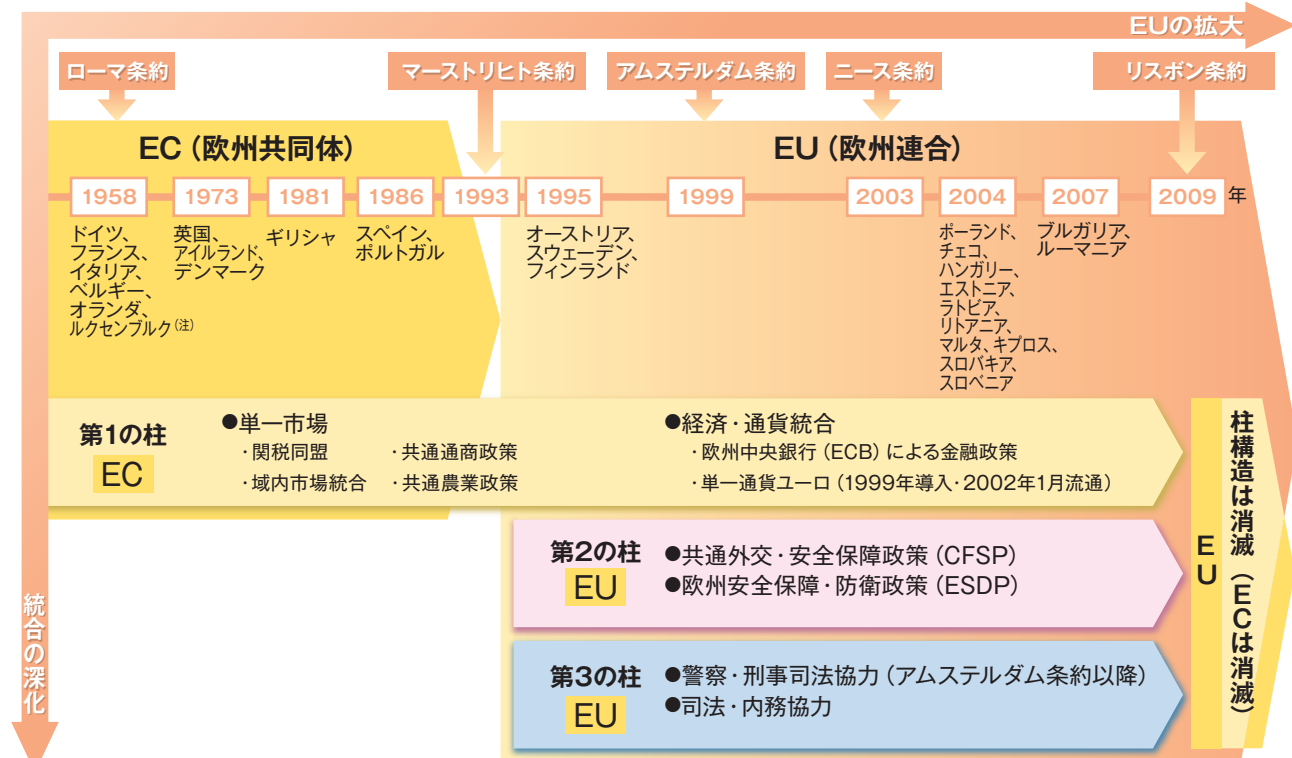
EUの拡大

ローマ条約

マーストリヒト条約

アムステルダム条約

ニース条約

リスボン条約

EC（欧州共同体）

EU（欧州連合）

1958
ドイツ、
フランス、
イタリア、
ベルギー、
オランダ、
ルクセンブルク(注)

1973
英国、
アイルランド、
デンマーク

1981
ギリシャ

1986
スペイン、
ポルトガル

1993

1995
オーストリア、
スウェーデン、
フィンランド

1999

2003

2004
ポーランド、
チェコ、
ハンガリー、
エストニア、
ラトビア、
リトアニア、
マルタ、キプロス、
スロバキア、
スロベニア

2007
ブルガリア、
ルーマニア

2009 年

第1の柱
EC

●単一市場
・関税同盟
・共通通商政策
・域内市場統合
・共通農業政策

●経済・通貨統合
・欧州中央銀行（ECB）による金融政策
・単一通貨ユーロ（1999年導入・2002年1月流通）

第2の柱
EU

●共通外交・安全保障政策（CFSP）
●欧州安全保障・防衛政策（ESDP）

第3の柱
EU

●警察・刑事司法協力（アムステルダム条約以降）
●司法・内務協力

EU

柱構造は消滅（ECは消滅）

統合の深化